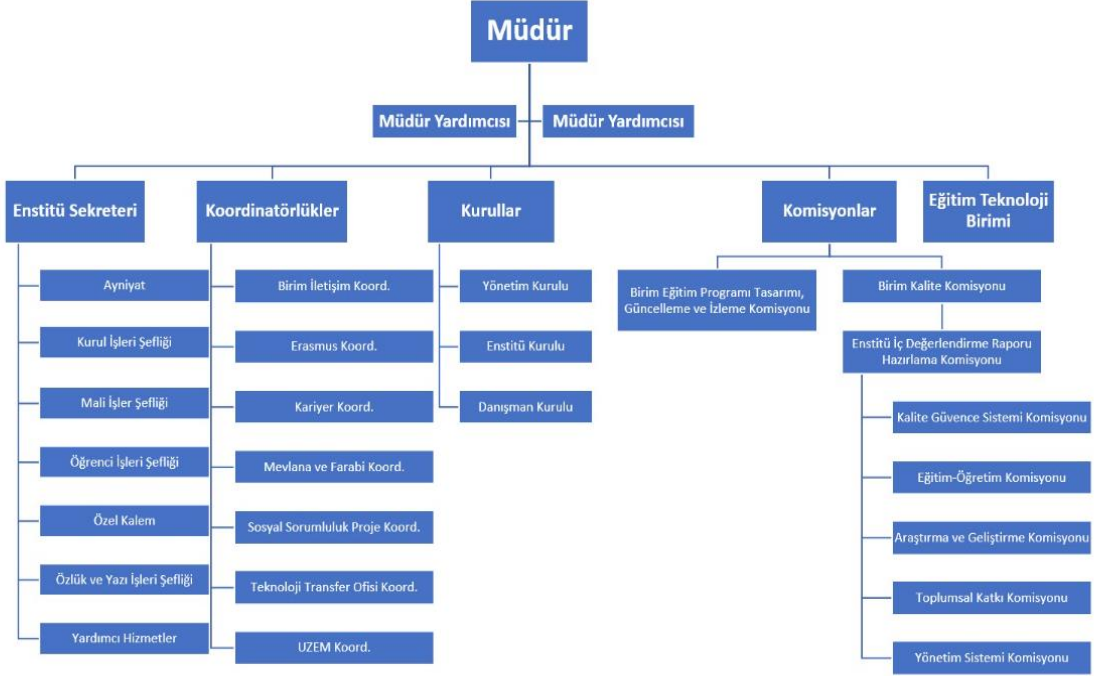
Müdür

Müdür Yardımcısı

Müdür Yardımcısı

Enstitü Sekreteri

Ayniyat

Kurul İşleri Şefliği

Mali İşler Şefliği

Öğrenci İşleri Şefliği

Özel Kalem

Özlük ve Yazı İşleri Şefliği

Yardımcı Hizmetler

Koordinatörlükler

Birim İletişim Koord.

Erasmus Koord.

Kariyer Koord.

Mevlana ve Farabi Koord.

Sosyal Sorumluluk Proje Koord.

Teknoloji Transfer Ofisi Koord.

UZEM Koord.

Kurullar

Yönetim Kurulu

Enstitü Kurulu

Danışman Kurulu

Komisyonlar

Birim Eğitim Programı Tasarımı, Güncelleme ve İzleme Komisyonu

Birim Kalite Komisyonu

Enstitü İç Değerlendirme Raporu Hazırlama Komisyonu

Kalite Güvence Sistemi Komisyonu

Eğitim-Öğretim Komisyonu

Araştırma ve Geliştirme Komisyonu

Toplumsal Katkı Komisyonu

Yönetim Sistemi Komisyonu

Eğitim Teknoloji Birimi